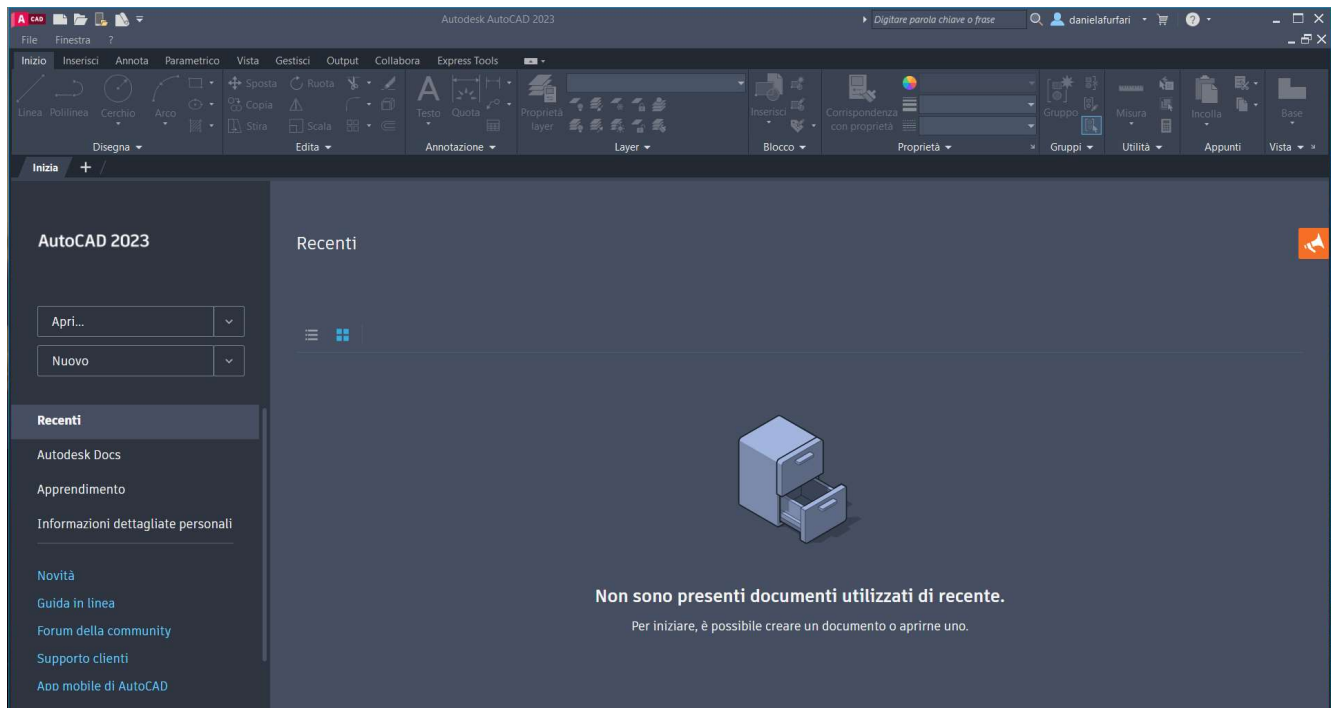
A CAD

Autodesk AutoCAD 2023

Digitare parola chiave o frase

danielafurfari

File Finestra ?

Inizio Inserisci Annota Parametrico Vista Gestisci Output Collabora Express Tools

Linea Polilinea Cerchio Arco

Sposta Ruota Copia Stira Scala

Testo Quota

Proprietà layer

Inserisci

Corrispondenza con proprietà

Gruppo

Misura

Incolla

Base

Disegna ▾ Edita ▾ Annotazione ▾ Layer ▾ Blocco ▾ Proprietà ▾ Gruppi ▾ Utilità ▾ Appunti Vista ▾

Inizia +

AutoCAD 2023

Apri...

Nuovo

Recenti

Autodesk Docs

Apprendimento

Informazioni dettagliate personali

Novità

Guida in linea

Forum della community

Supporto clienti

App mobile di AutoCAD

Recenti

Non sono presenti documenti utilizzati di recente.

Per iniziare, è possibile creare un documento o aprirne uno.